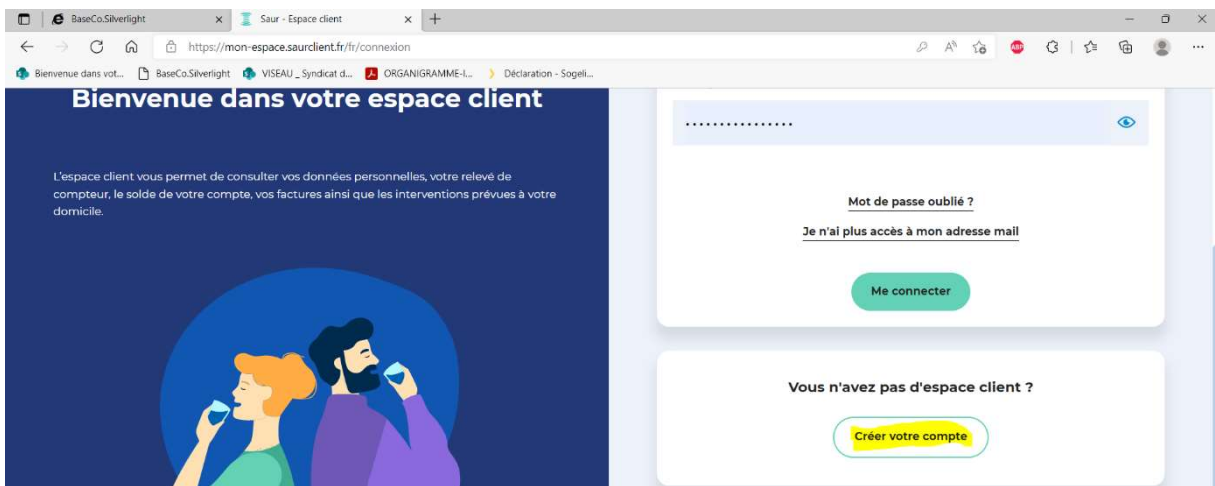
BaseCo.Silverlight

Saur - Espace client

https://mon-espace.saurclient.fr/fr/connexion

Bienvenue dans vot... BaseCo.Silverlight VISEAU _ Syndicat d... ORGANIGRAMME-I... Déclaration - Sogeli...

Bienvenue dans votre espace client

L'espace client vous permet de consulter vos données personnelles, votre relevé de compteur, le solde de votre compte, vos factures ainsi que les interventions prévues à votre domicile.

················

Mot de passe oublié ?

Je n'ai plus accès à mon adresse mail

Me connecter

Vous n'avez pas d'espace client ?

Créer votre compte